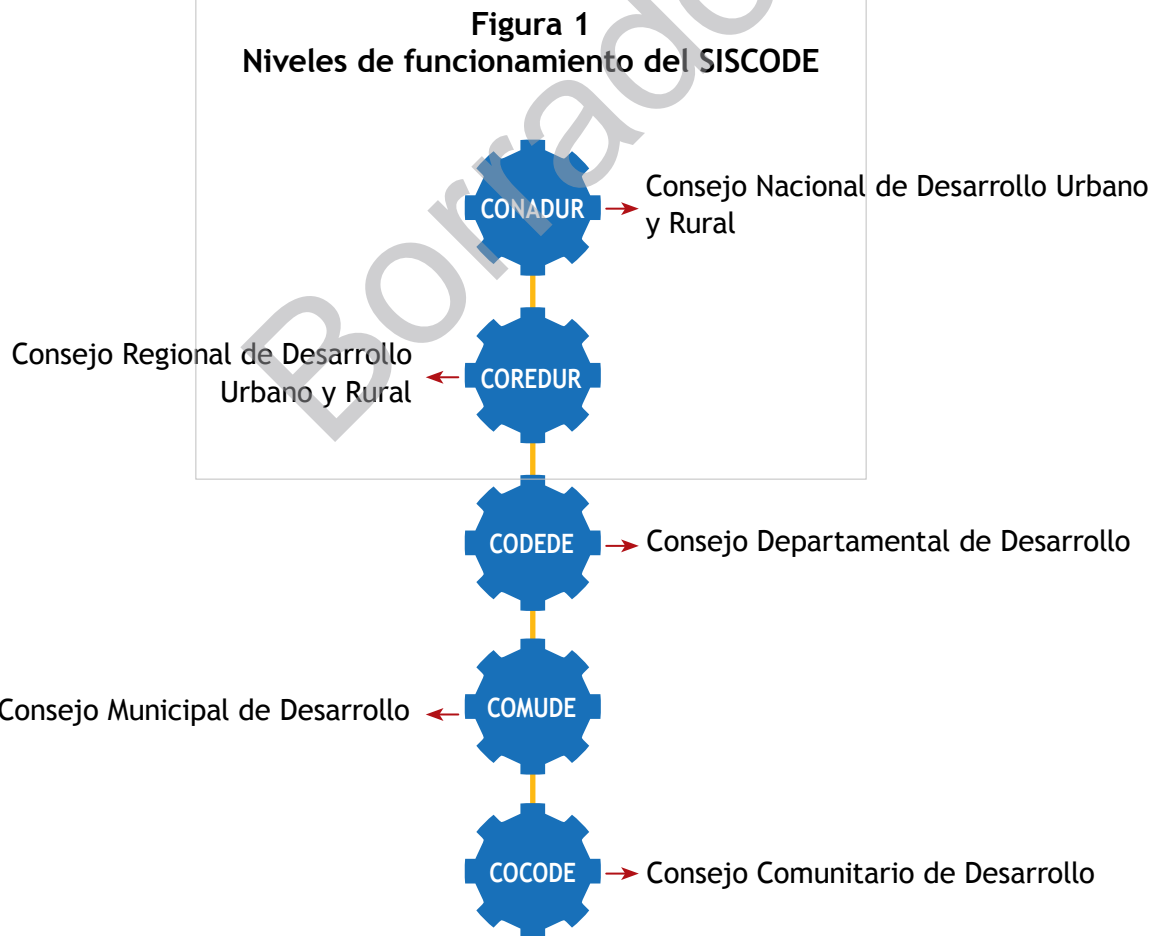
Borrador

Figura 1
Niveles de funcionamiento del SISCODE

CONADUR Consejo Nacional de Desarrollo Urbano y Rural

Consejo Regional de Desarrollo Urbano y Rural COREDUR

CODEDE Consejo Departamental de Desarrollo

Consejo Municipal de Desarrollo COMUDE

COCODE Consejo Comunitario de Desarrollo